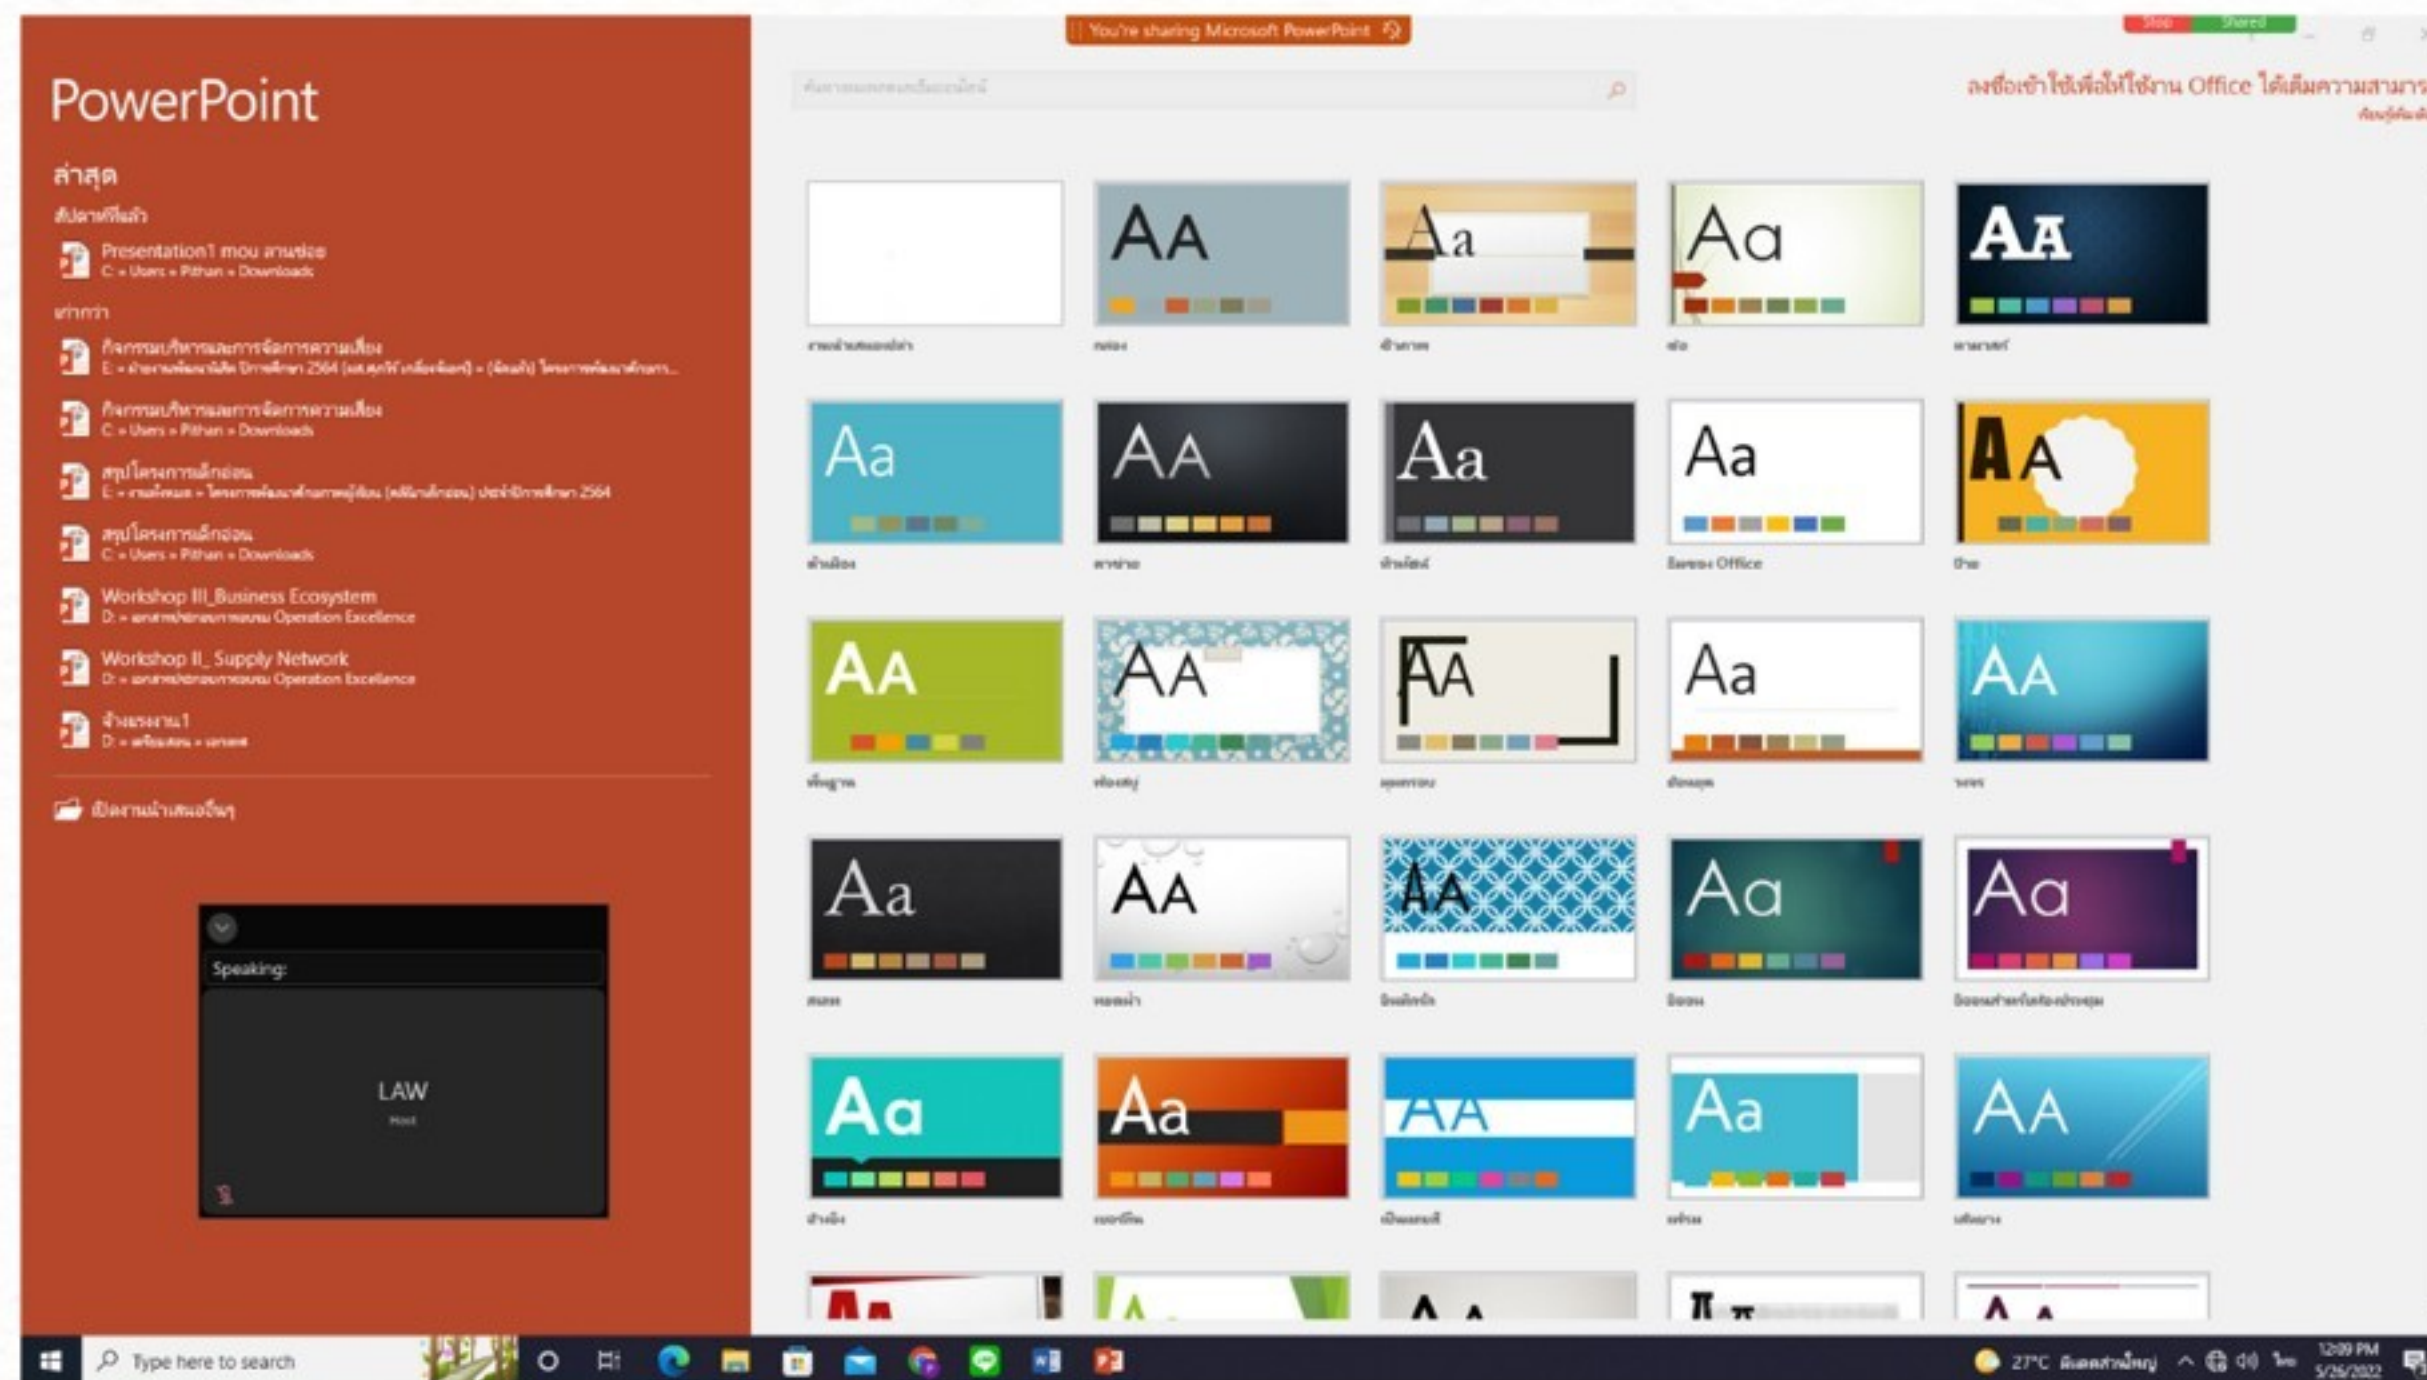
You're sharing Microsoft PowerPoint

Stop

Shared

PowerPoint

ล่าสุด

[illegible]

Presentation1 mou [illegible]
C: » Users » Pithan » Downloads

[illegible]

กิจกรรมบริหารและการจัดการความเสี่ยง
E: » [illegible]

กิจกรรมบริหารและการจัดการความเสี่ยง
C: » Users » Pithan » Downloads

สรุปโครงการเด็กอ่อน
E: » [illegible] 2564

สรุปโครงการเด็กอ่อน
C: » Users » Pithan » Downloads

Workshop III_Business Ecosystem
D: » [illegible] Operation Excellence

Workshop II_ Supply Network
D: » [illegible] Operation Excellence

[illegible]1
D: » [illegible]

เปิดงานนำเสนออื่นๆ

Speaking:

LAW
Host

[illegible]

ลงชื่อเข้าใช้เพื่อให้ใช้งาน Office ได้เต็มความสามาร

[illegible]

Aa

AA

Aa

AA

Aa

AA

Aa

Aa

AA

AA

AA

AA

Aa

AA

Aa

AA

AA

Aa

Aa

Aa

Aa

AA

Aa

AA

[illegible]

Type here to search

27°C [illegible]

12:09 PM
5/26/2022